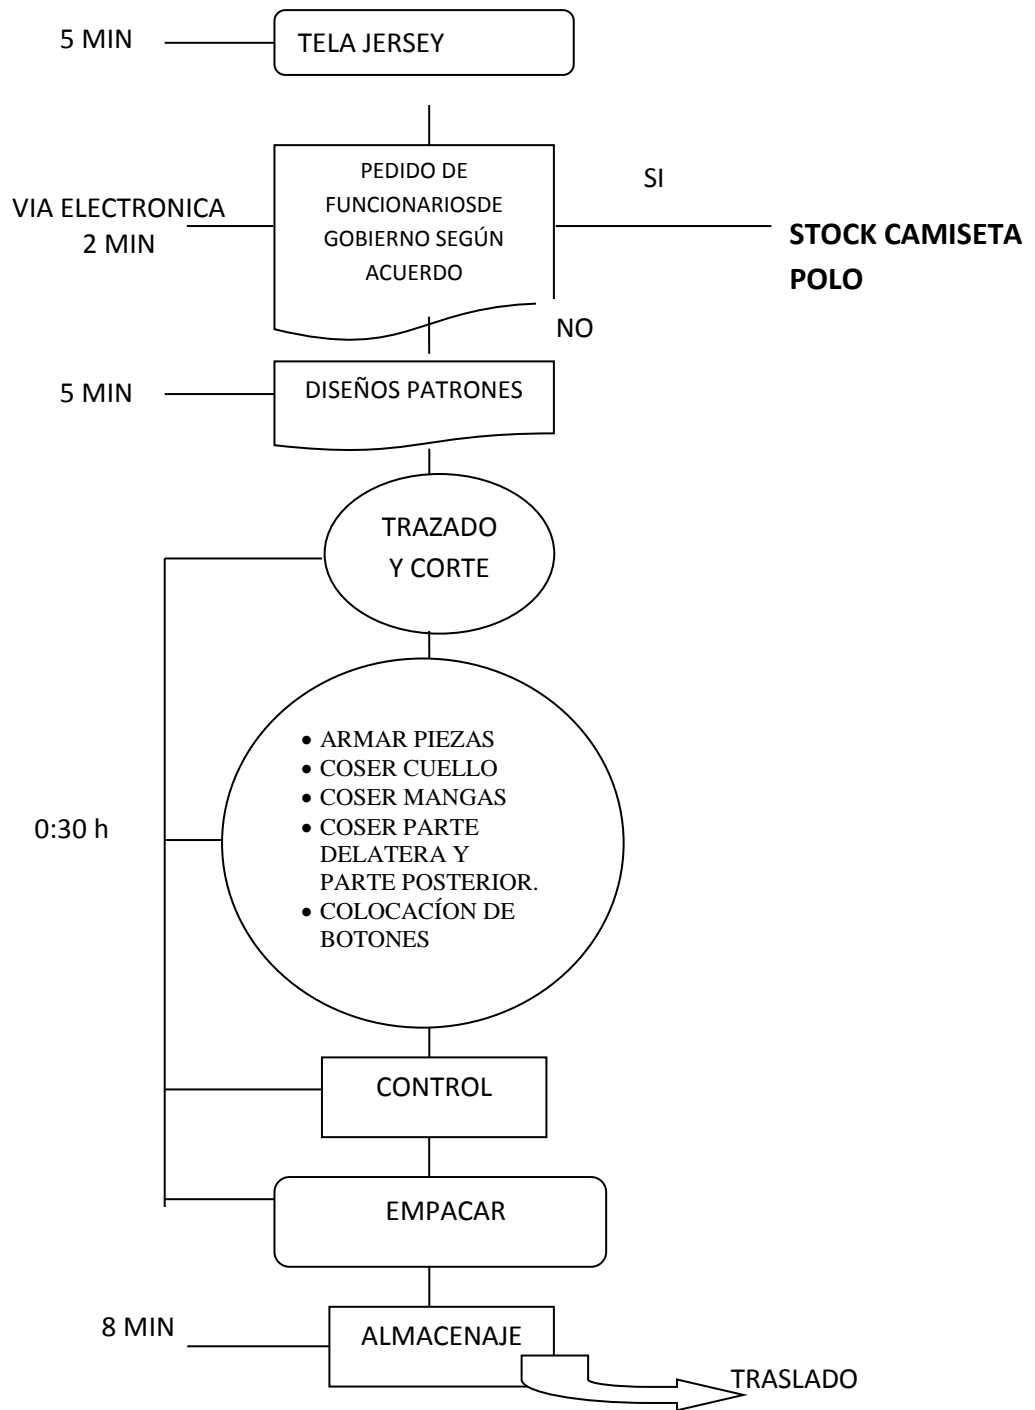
5 MIN

TELA JERSEY

VIA ELECTRONICA
2 MIN

PEDIDO DE FUNCIONARIOSDE GOBIERNO SEGÚN ACUERDO

SI

STOCK CAMISETA POLO

NO

5 MIN

DISEÑOS PATRONES

TRAZADO Y CORTE

0:30 h

- ARMAR PIEZAS
- COSER CUELLO
- COSER MANGAS
- COSER PARTE DELATERA Y PARTE POSTERIOR.
- COLOCACÍON DE BOTONES

CONTROL

EMPACAR

8 MIN

ALMACENAJE

TRASLADO